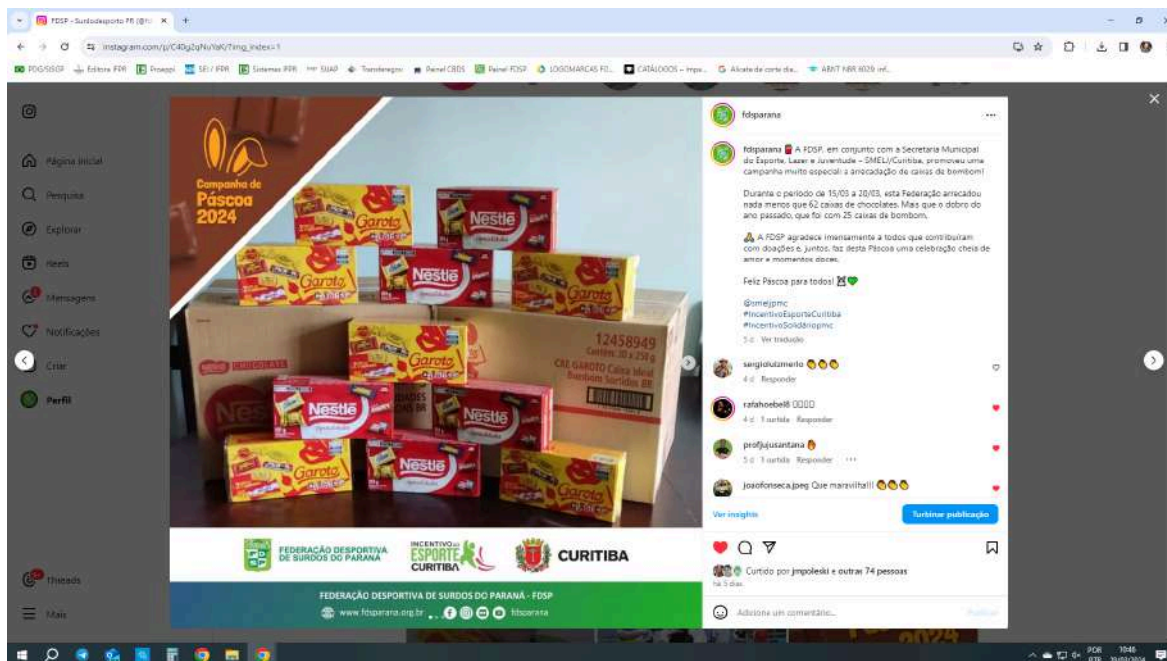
FDSP - Surdodesporto PR (@fd ×
instagram.com/p/C40g2gNuYaK/?img_index=1
PDG/SGGP Editora FPR Proeppi SEI / FPR Sistemas FPR SUAP Transferegov Painel CBDS Painel FDSP LOGOMARCAS FD... CATÁLOGOS - Impr... Alicate de corte dia... ABNT NBR 6028 inf...

Página inicial
Pesquisa
Explorar
Reels
Mensagens
Notificações
Criar
Perfil
Threads
Mais

Campanha de Páscoa 2024

Garoto
Nestlé
12458949
CX GAROTO Caixa Ideal Bombom Sortidos BR

FEDERAÇÃO DESPORTIVA DE SURDOS DO PARANÁ
INCENTIVO AO ESPORTE CURITIBA
CURITIBA
FEDERAÇÃO DESPORTIVA DE SURDOS DO PARANÁ - FDSP
www.fdsparana.org.br fdsparana

fdsparana

fdsparana A FDSP, em conjunto com a Secretaria Municipal do Esporte, Lazer e Juventude - SMELJ/Curitiba, promoveu uma campanha muito especial: a arrecadação de caixas de bombom!

Durante o período de 15/03 a 28/03, esta Federação arrecadou nada menos que 62 caixas de chocolates. Mais que o dobro do ano passado, que foi com 25 caixas de bombom.

A FDSP agradece imensamente a todos que contribuíram com doações e, juntos, faz desta Páscoa uma celebração cheia de amor e momentos doces.

Feliz Páscoa para todos!

@smeljpmc
#IncentivoEsporteCuritiba
#IncentivoSolidariopmc

5 d Ver tradução

sergioluizmerlo
4 d Responder

rafahoebel8 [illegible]
4 d 1 curtida Responder

profjujusantana
5 d 1 curtida Responder

joaofonseca.jpeg Que maravilha!!!

Ver insights
Turbinar publicação

Curtido por jmpoleski e outras 74 pessoas
há 5 dias

Adicione um comentário...
Publicar

POR PTB 10:46 30/03/2024